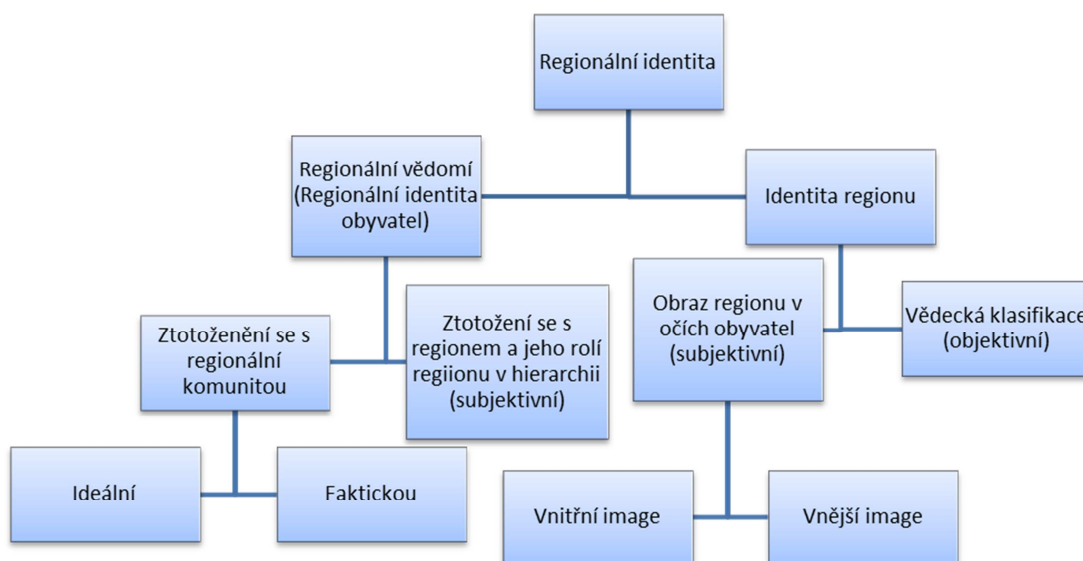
Regionální identita

Regionální vědomí (Regionální identita obyvatel)

Identita regionu

Ztotoženění se s regionální komunitou

Ztotožení se s regionem a jeho rolí regiionu v hierarchii (subjektivní)

Obraz regionu v očích obyvatel (subjektivní)

Vědecká klasifikace (objektivní)

Ideální

Faktickou

Vnitřní image

Vnější image